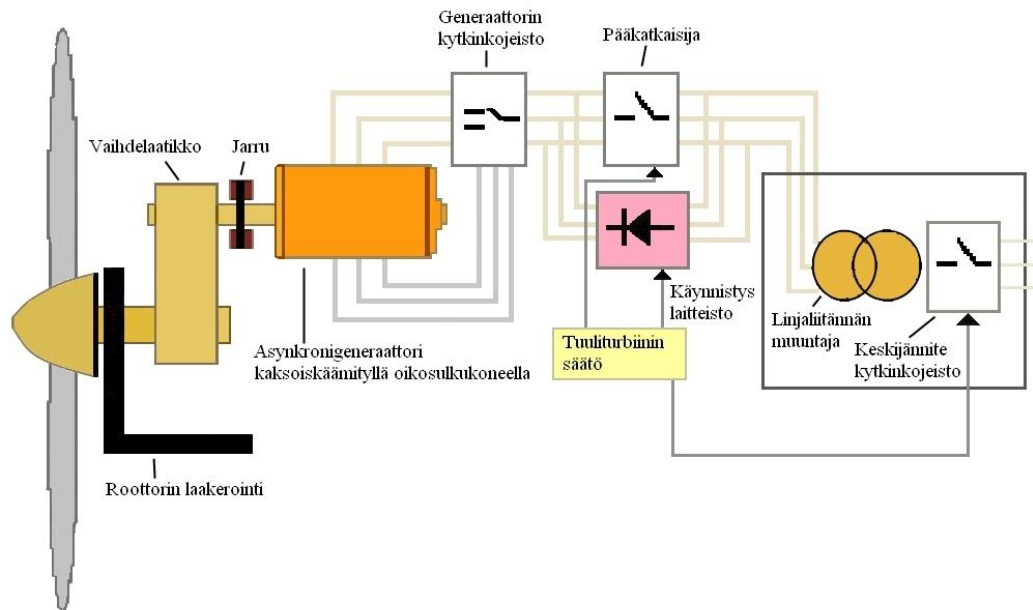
Generaattorin kytkinkojeisto

Pääkatkaisija

Vaihdelaatikko

Jarru

Käynnistys laitteisto

Linjaliitännän muuntaja

Keskijännite kytkinkojeisto

Tuuliturbiinin säätö

Asynkronigeneraattori kaksoiskäämityllä oikosulkukoneella

Roottorin laakerointi